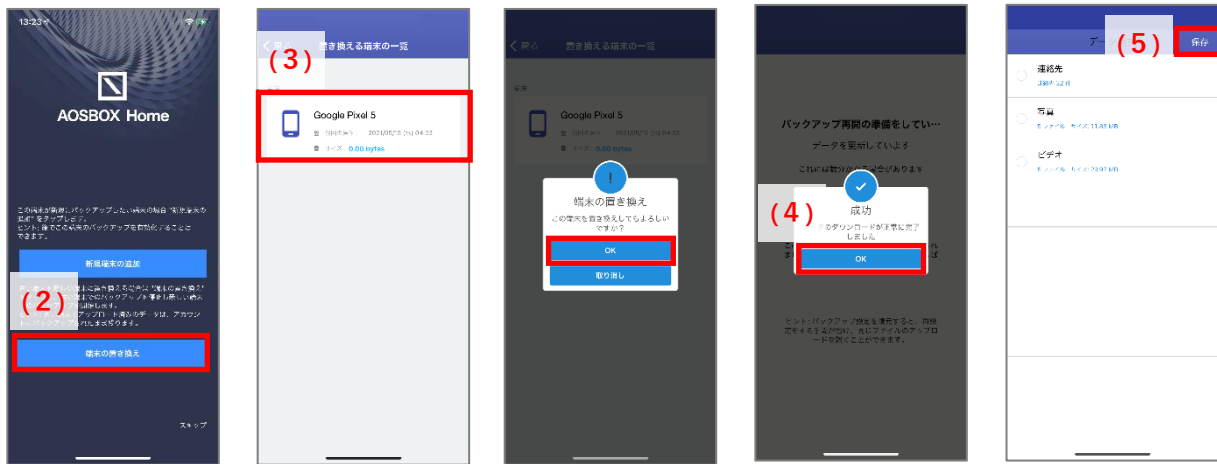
13:23

AOSBOX Home

この端末が新規にバックアップしたい端末の場合 "新規端末の追加" をタップします。
ヒント: 後でこの端末のバックアップを自動化することができます。

新規端末の追加

(2)

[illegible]

端末の置き換え

スキップ

置き換える端末の一覧

(3)

Google Pixel 5

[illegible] 2021/05/?? 04:22

サイズ 0.00 bytes

戻る 置き換える端末の一覧

Google Pixel 5

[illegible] 2021/05/?? 04:22

サイズ 0.00 bytes

端末の置き換え

この端末を置き換えしてもよろしいですか?

OK

取り消し

バックアップ再開の準備をしてい…

データを更新しています

これには数分かかる場合があります

(4)

成功

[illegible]のダウンロードが正常に完了しました

OK

ヒント: バックアップ設定を変更すると、再設定する手間が省け、先にファイルのアップロードを行うことができます。

データ

(5)

保存

連絡先

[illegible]

写真

0 ファイル サイズ 11.51 KB

ビデオ

0 ファイル サイズ 23.97 KB